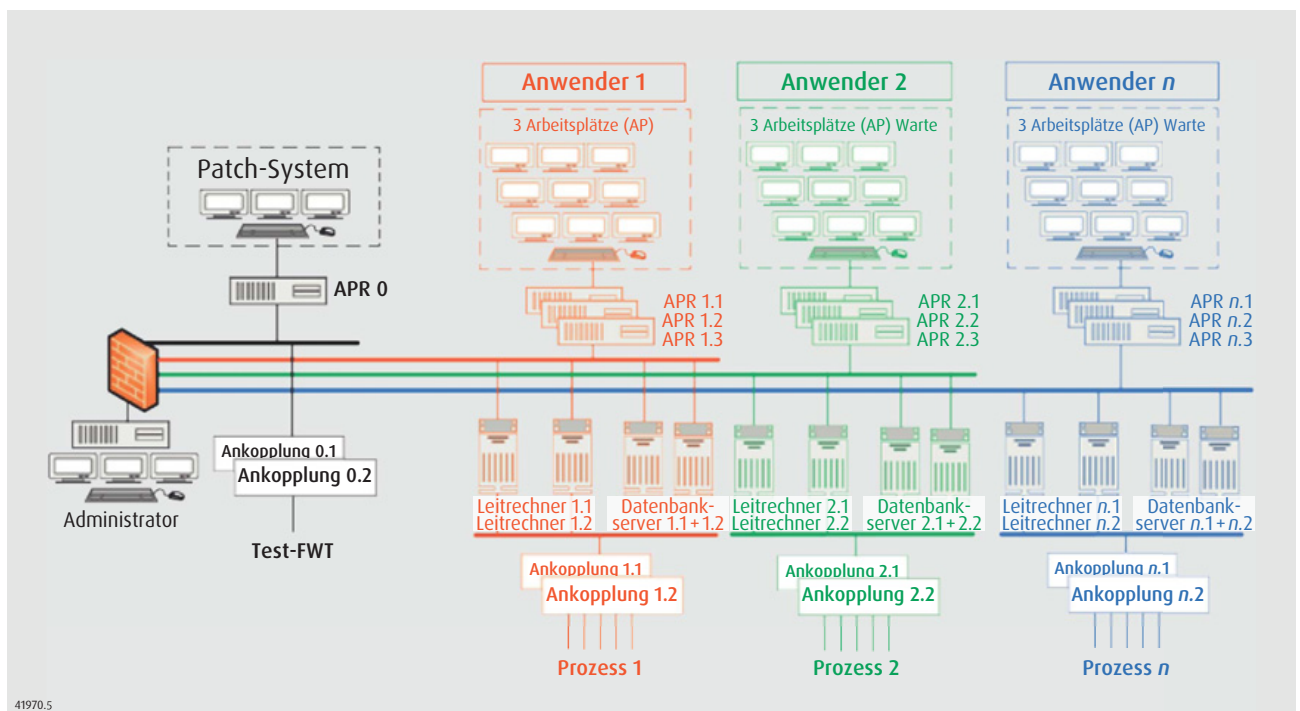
Anwender 1

3 Arbeitsplätze (AP)

Anwender 2

3 Arbeitsplätze (AP) Warte

Anwender $n$

3 Arbeitsplätze (AP) Warte

Patch-System

APR 0

APR 1.1
APR 1.2
APR 1.3

APR 2.1
APR 2.2
APR 2.3

APR $n$.1
APR $n$.2
APR $n$.3

Administrator

Ankopplung 0.1
Ankopplung 0.2

Test-FWT

Leitrechner 1.1
Leitrechner 1.2

Datenbankserver 1.1 + 1.2

Leitrechner 2.1
Leitrechner 2.2

Datenbankserver 2.1 + 2.2

Leitrechner $n$.1
Leitrechner $n$.2

Datenbankserver $n$.1 + $n$.2

Ankopplung 1.1
Ankopplung 1.2

Ankopplung 2.1
Ankopplung 2.2

Ankopplung $n$.1
Ankopplung $n$.2

Prozess 1

Prozess 2

Prozess $n$

41970.5